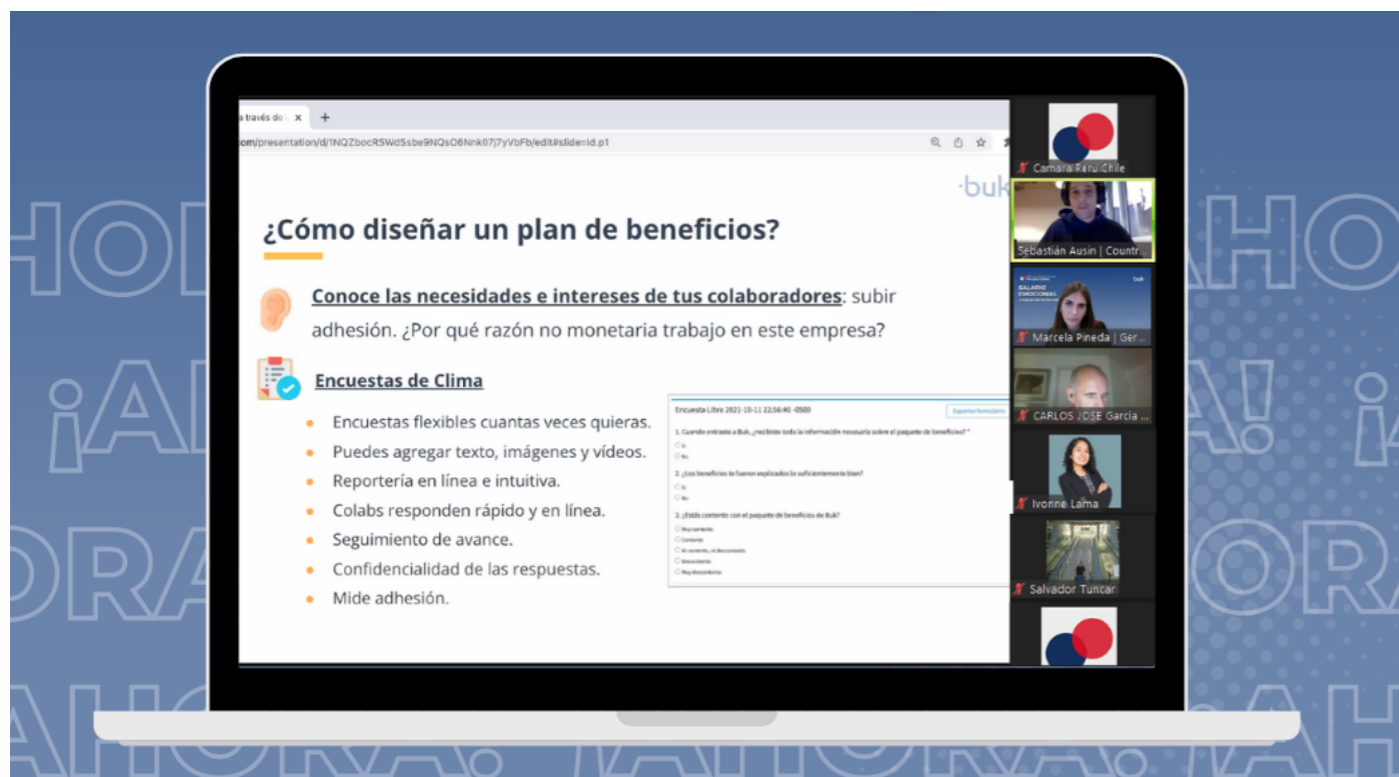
a través de l ×
+
.com/presentation/d/1NQZbocRSWdSsbe9NQsO6Nnk07j7yVbFb/edit#slide=id.p1

buk

¿Cómo diseñar un plan de beneficios?

Conoce las necesidades e intereses de tus colaboradores: subir adhesión. ¿Por qué razón no monetaria trabajo en este empresa?

Encuestas de Clima

- Encuestas flexibles cuantas veces quieras.
- Puedes agregar texto, imágenes y vídeos.
- Reportería en línea e intuitiva.
- Colabs responden rápido y en línea.
- Seguimiento de avance.
- Confidencialidad de las respuestas.
- Mide adhesión.

Encuesta Libre 2021-10-11 22:56:40 -0500
Exportar formulario
1. Cuando entraste a Buk, ¿recibiste toda la información necesaria sobre el paquete de beneficios? *
Si
No
2. ¿Los beneficios te fueron explicados lo suficientemente bien?
Si
No
3. ¿Estás contento con el paquete de beneficios de Buk?
Muy contento
Contento
Ni contento, ni descontento
Descontento
Muy descontento

Camara Peru Chile
Sebastián Ausin | Countr...
SALARIO EMOCIONAL
Marcela Pineda | Ger...
CARLOS JOSE Garcia ...
Ivonne Lama
Salvador Tuncar

¡AHORA! ¡AHORA! ¡AHORA!